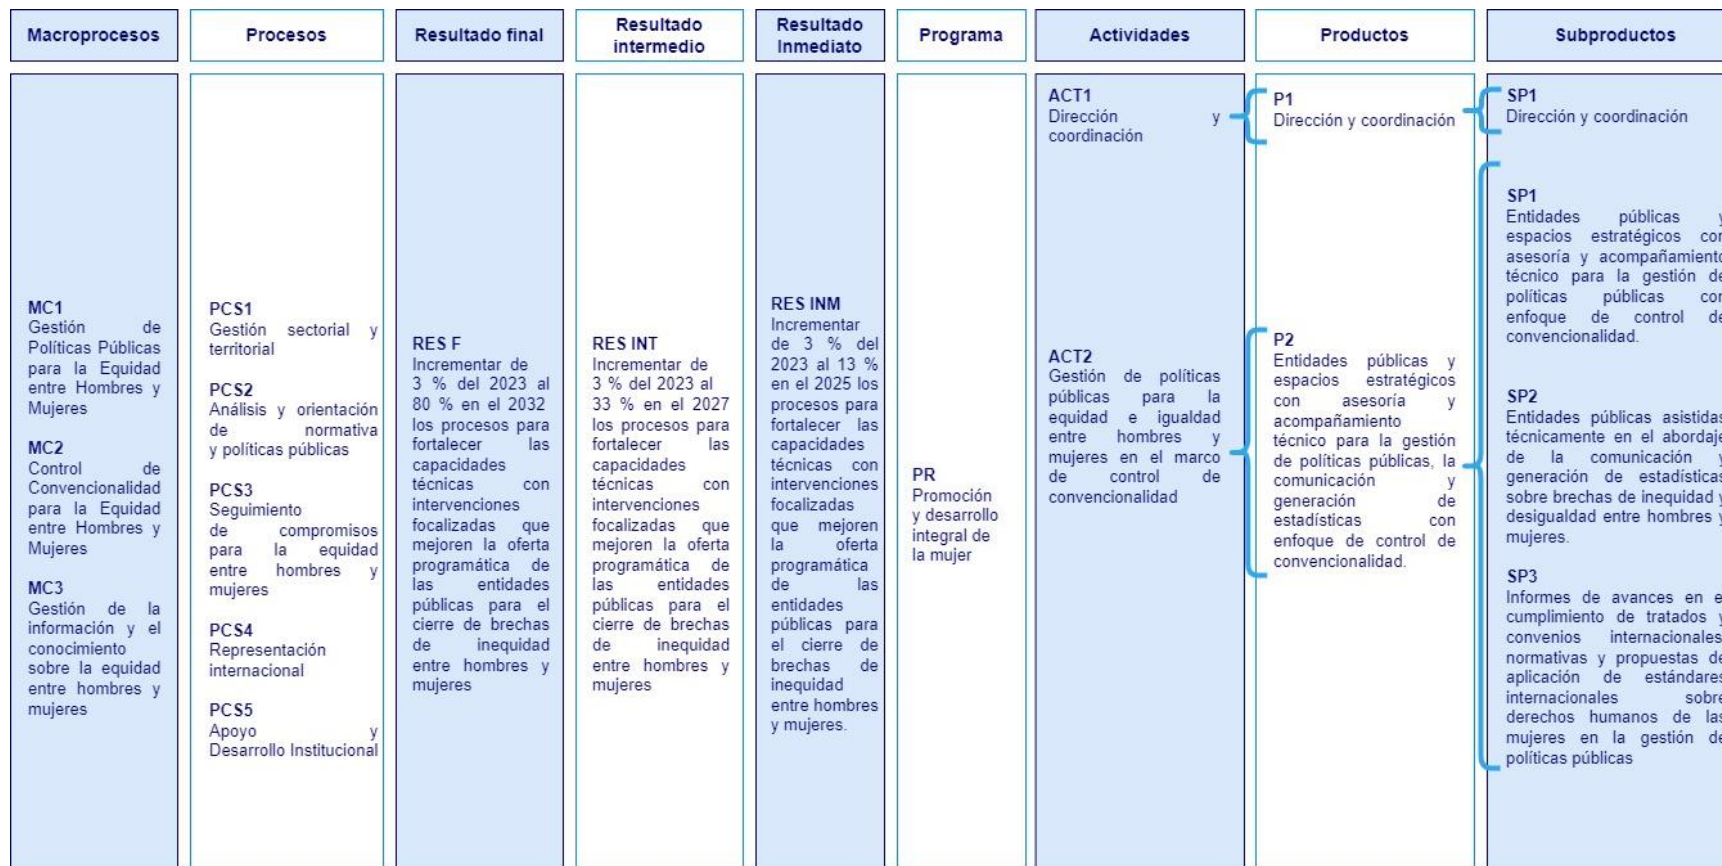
| Macroprocesos | Procesos | Resultado final | Resultado intermedio | Resultado Inmediato | Programa | Actividades | Productos | Subproductos |
|---|---|---|---|---|---|---|---|---|
| MC1 Gestión de Políticas Públicas para la Equidad entre Hombres y Mujeres<br><br>MC2 Control de Convencionalidad para la Equidad entre Hombres y Mujeres<br><br>MC3 Gestión de la información y el conocimiento sobre la equidad entre hombres y mujeres | PCS1 Gestión sectorial y territorial<br><br>PCS2 Análisis y orientación de normativa y políticas públicas<br><br>PCS3 Seguimiento de compromisos para la equidad entre hombres y mujeres<br><br>PCS4 Representación internacional<br><br>PCS5 Apoyo y Desarrollo Institucional | RES F Incrementar de 3 % del 2023 al 80 % en el 2032 los procesos para fortalecer las capacidades técnicas con intervenciones focalizadas que mejoren la oferta programática de las entidades públicas para el cierre de brechas de inequidad entre hombres y mujeres | RES INT Incrementar de 3 % del 2023 al 33 % en el 2027 los procesos para fortalecer las capacidades técnicas con intervenciones focalizadas que mejoren la oferta programática de las entidades públicas para el cierre de brechas de inequidad entre hombres y mujeres | RES INM Incrementar de 3 % del 2023 al 13 % en el 2025 los procesos para fortalecer las capacidades técnicas con intervenciones focalizadas que mejoren la oferta programática de las entidades públicas para el cierre de brechas de inequidad entre hombres y mujeres. | PR Promoción y desarrollo integral de la mujer | ACT1 Dirección y coordinación<br><br>ACT2 Gestión de políticas públicas para la equidad e igualdad entre hombres y mujeres en el marco de control de convencionalidad | P1 Dirección y coordinación<br><br>P2 Entidades públicas y espacios estratégicos con asesoría y acompañamiento técnico para la gestión de políticas públicas, la comunicación y generación de estadísticas con enfoque de control de convencionalidad. | SP1 Dirección y coordinación<br><br>SP1 Entidades públicas y espacios estratégicos con asesoría y acompañamiento técnico para la gestión de políticas públicas con enfoque de control de convencionalidad.<br><br>SP2 Entidades públicas asistidas técnicamente en el abordaje de la comunicación y generación de estadísticas sobre brechas de inequidad y desigualdad entre hombres y mujeres.<br><br>SP3 Informes de avances en el cumplimiento de tratados y convenios internacionales, normativas y propuestas de aplicación de estándares internacionales sobre derechos humanos de las mujeres en la gestión de políticas públicas |